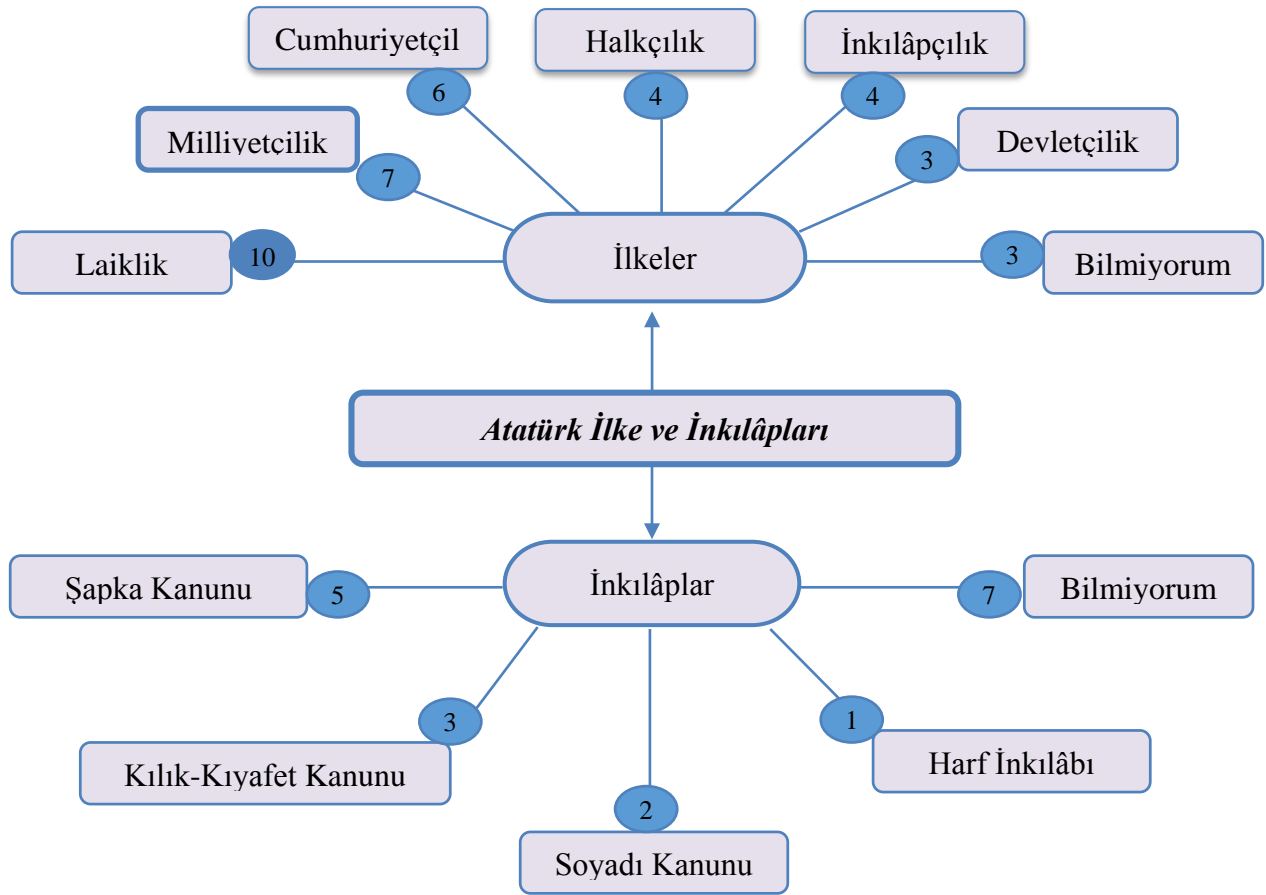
Cumhuriyetçil
6
Halkçılık
4
İnkılâpçılık
4
Milliyetçilik
7
Devletçilik
3
Laiklik
10
İlkeler
3
Bilmiyorum

Atatürk İlke ve İnkılâpları

Şapka Kanunu
5
İnkılâplar
7
Bilmiyorum
3
Kılık-Kıyafet Kanunu
2
Soyadı Kanunu
1
Harf İnkılâbı